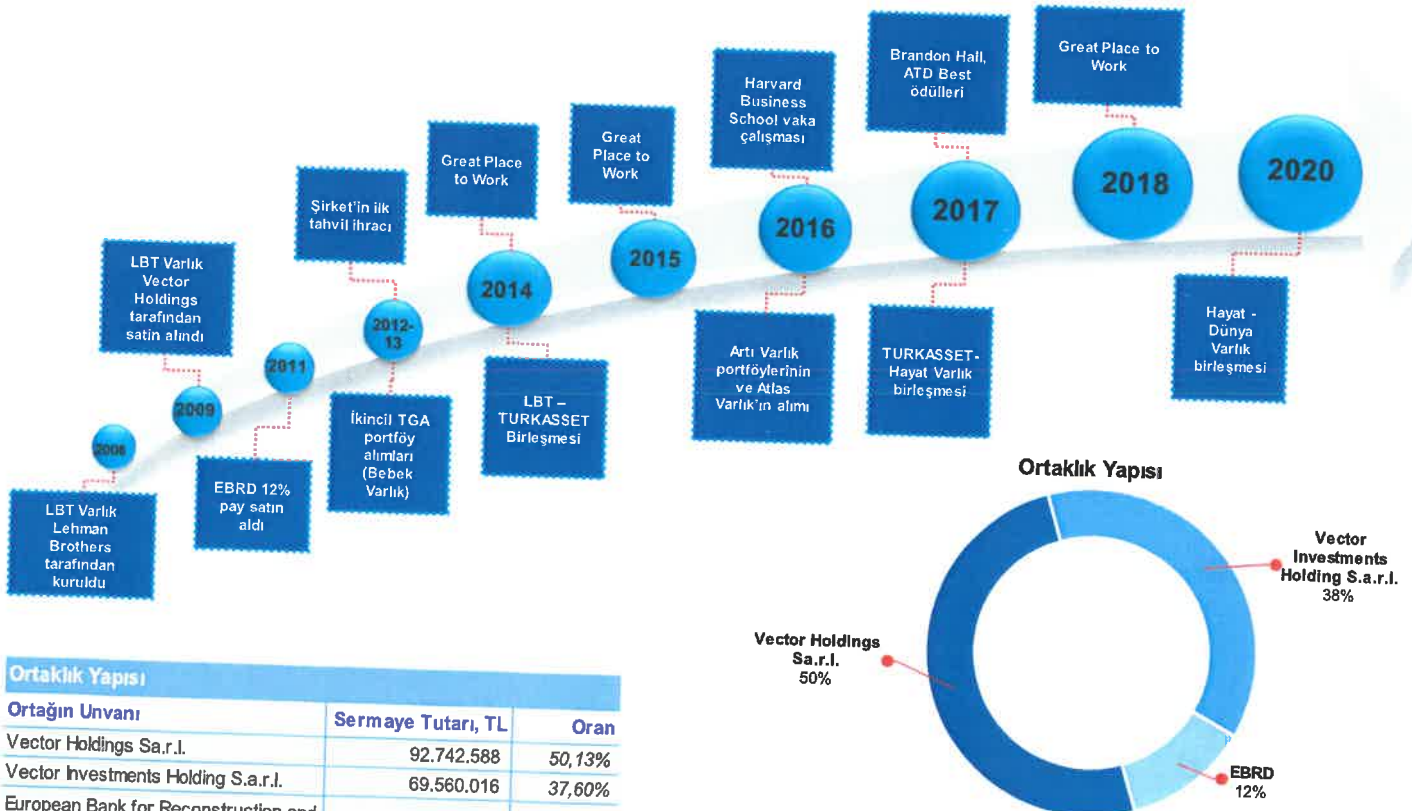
2006

LBT Varlık Lehman Brothers tarafından kuruldu

2009

LBT Varlık Vector Holdings tarafından satın alındı

2011

EBRD 12% pay satın aldı

2012-13

Şirket'in ilk tahvil ihracı

İkincil TGA portföy alımları (Bebek Varlık)

2014

Great Place to Work

LBT – TURKASSET Birleşmesi

2015

Great Place to Work

2016

Harvard Business School vaka çalışması

Artı Varlık portföylerinin ve Atlas Varlık'ın alımı

2017

Brandon Hall, ATD Best ödülleri

TURKASSET-Hayat Varlık birleşmesi

2018

Great Place to Work

2020

Hayat - Dünya Varlık birleşmesi

Ortaklık Yapısı

Vector Investments Holding S.a.r.l. 38%

Vector Holdings Sa.r.l. 50%

EBRD 12%

| Ortaklık Yapısı | | |
|---|---|---|
| Ortağın Unvanı | Sermaye Tutarı, TL | Oran |
| Vector Holdings Sa.r.l. | 92.742.588 | 50,13% |
| Vector Investments Holding S.a.r.l. | 69.560.016 | 37,60% |
| European Bank for Reconstruction and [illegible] | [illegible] | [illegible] |